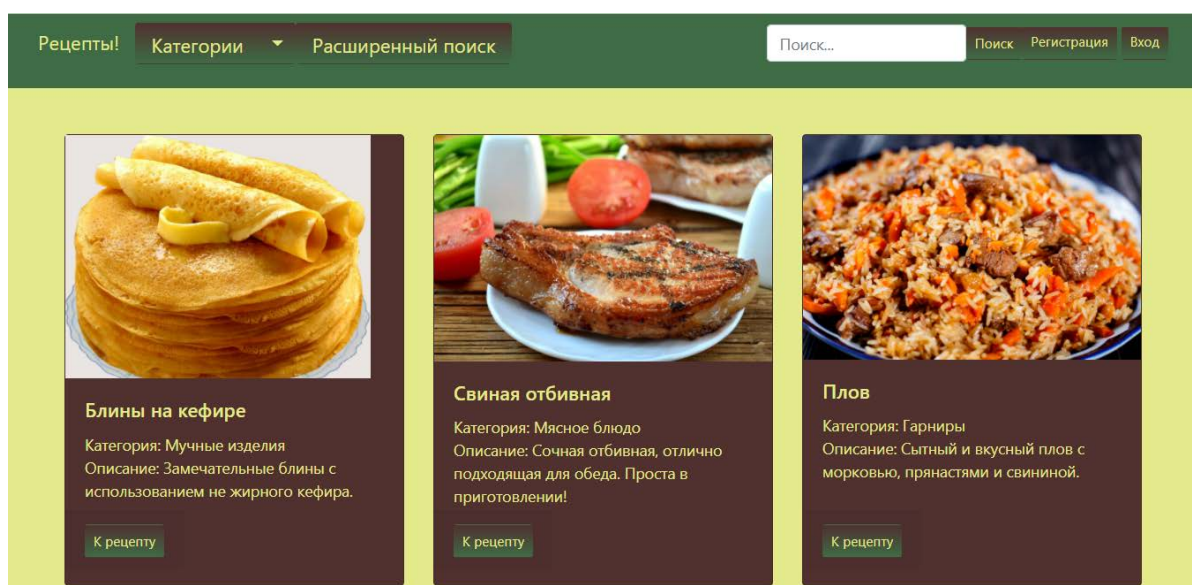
Рецепты! Категории Расширенный поиск Поиск... Поиск Регистрация Вход

Блины на кефире

Категория: Мучные изделия
Описание: Замечательные блины с использованием не жирного кефира.

К рецепту

Свиная отбивная

Категория: Мясное блюдо
Описание: Сочная отбивная, отлично подходящая для обеда. Проста в приготовлении!

К рецепту

Плов

Категория: Гарниры
Описание: Сытный и вкусный плов с морковью, пряностями и свининой.

К рецепту